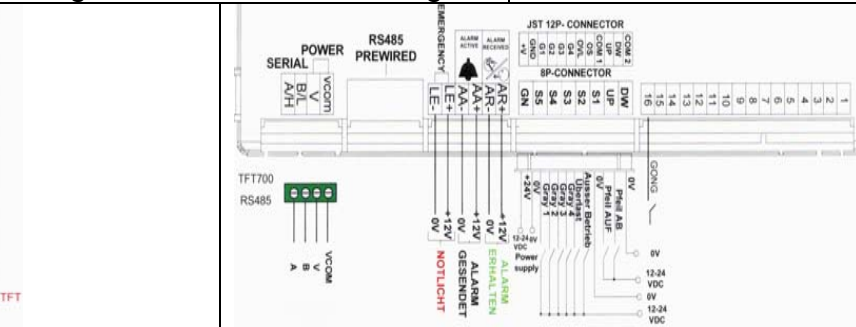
SERIAL
POWER
RS485 PREWIRED
EMERGENCY
ALARM ACTIVE
ALARM RECEIVED
JST 12P- CONNECTOR
+V GND G1 G2 G3 G4 OVL COM 1 UP DW COM 2
8P-CONNECTOR
A/H
B/L
V
VCOM
LE-
LE+
AA-
AA+
AR-
AR+
GN
S5
S4
S3
S2
S1
UP
DW
16 15 14 13 12 11 10 9 8 7 6 5 4 3 2 1
GONG
TFT700
RS485
A
B
V
VCOM
0V
+12V
+12V
0V
+12V
0V
NOTLICHT
ALARM GESENDET
ALARM ERHALTEN
0V
+24V
12-24 VDC
0V
Power supply
Gray 1
Gray 2
Gray 3
Gray 4
Überlast
Ausser Betrieb
0V
Pfeil AUF
Pfeil AB
0V
0V
12-24 VDC
0V
12-24 VDC
TFT